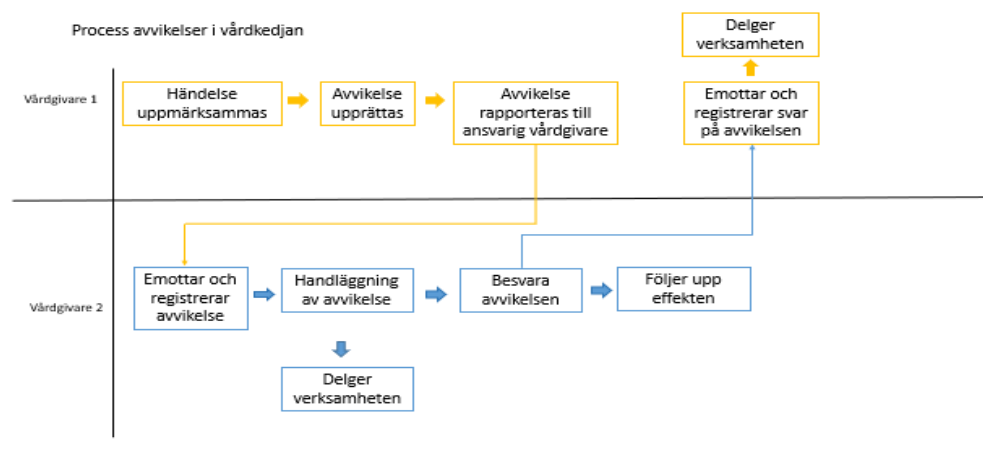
Process avvikelser i vårdkedjan

Delger verksamheten

Vårdgivare 1

Händelse uppmärksammas

Avvikelse upprättas

Avvikelse rapporteras till ansvarig vårdgivare

Emottar och registrerar svar på avvikelsen

Vårdgivare 2

Emottar och registrerar avvikelse

Handläggning av avvikelse

Besvara avvikelsen

Följer upp effekten

Delger verksamheten